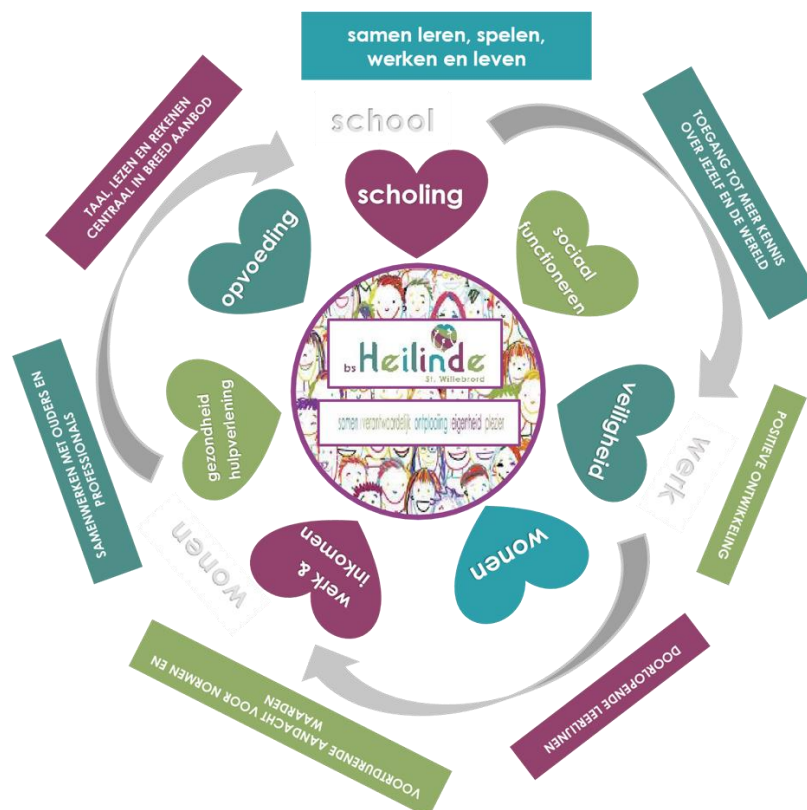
samen leren, spelen, werken en leven

school

scholing

TOEGANG TOT MEER KENNIS OVER JEZELF EN DE WERELD

TAAL, LEZEN EN REKENEN CENTRAAL IN BREED AANBOD

opvoeding

sociaal functioneren

bs Heilinde

St. Willebrord

samen verantwoordelijk ontplooiing eigenheid plezier

gezondheid hulpverlening

veiligheid

werk

POSITIEVE ONTWIKKELING

SAMENWERKEN MET OUDERS EN PROFESSIONALS

wonen

werk & inkomen

wonen

DOORLOPENDE LEERLIJNEN

VOORTDURENDE AANDACHT VOOR NORMEN EN WAARDEN